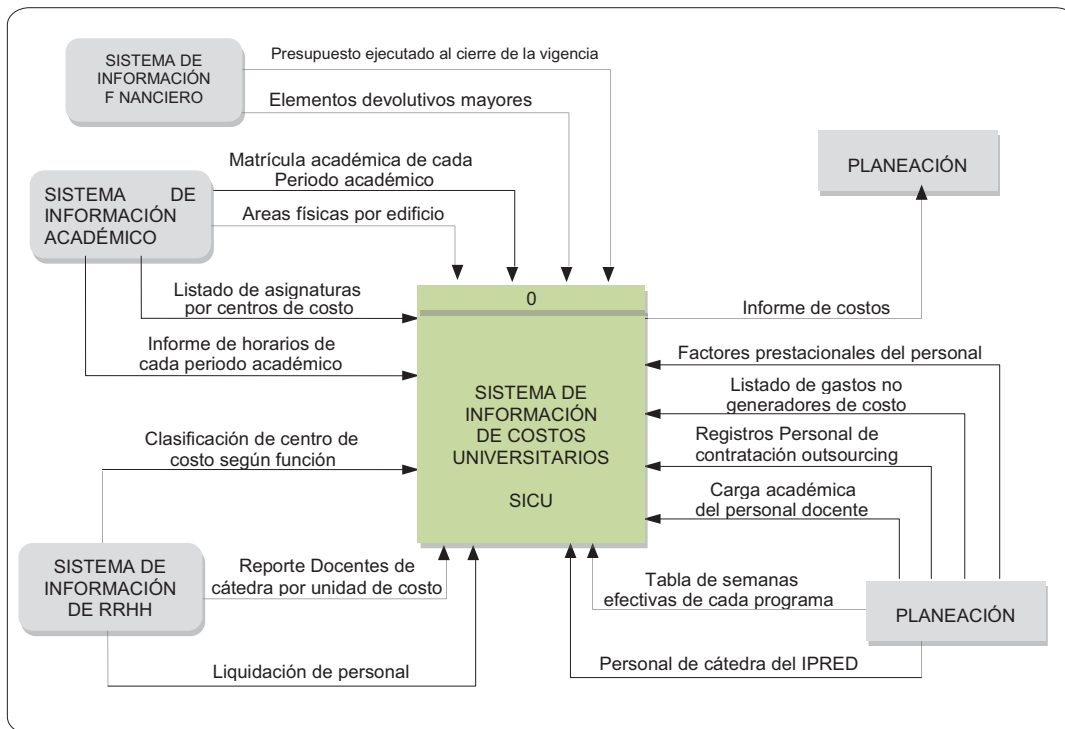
SISTEMA DE INFORMACIÓN F NANCIERO

Presupuesto ejecutado al cierre de la vigencia

Elementos devolutivos mayores

PLANEACIÓN

SISTEMA DE INFORMACIÓN ACADÉMICO

Matrícula académica de cada Periodo académico

Areas físicas por edificio

Listado de asignaturas por centros de costo

Informe de horarios de cada periodo académico

0

SISTEMA DE INFORMACIÓN DE COSTOS UNIVERSITARIOS

SICU

Informe de costos

Factores prestacionales del personal

Listado de gastos no generadores de costo

Registros Personal de contratación outsourcing

Carga académica del personal docente

Clasificación de centro de costo según función

SISTEMA DE INFORMACIÓN DE RRHH

Reporte Docentes de cátedra por unidad de costo

Liquidación de personal

Tabla de semanas efectivas de cada programa

PLANEACIÓN

Personal de cátedra del IPRED